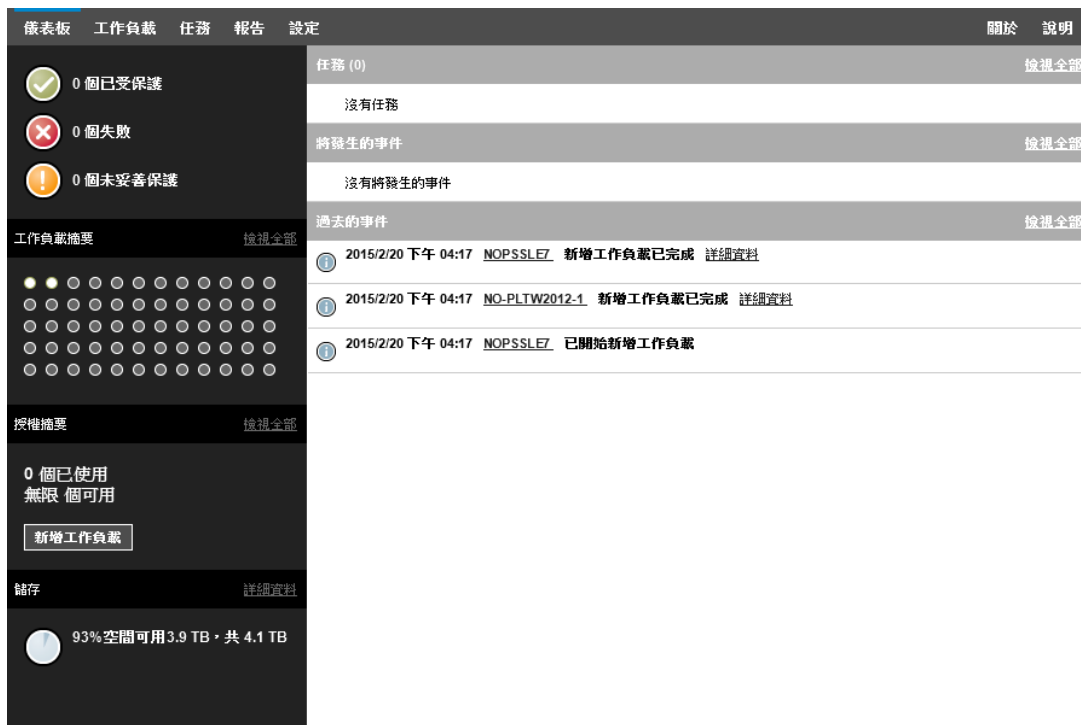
儀表板 工作負載 任務 報告 設定 關於 說明

0 個已受保護
0 個失敗
0 個未妥善保護

工作負載摘要 檢視全部

授權摘要 檢視全部

0 個已使用
無限 個可用

新增工作負載

儲存 詳細資料

93%空間可用3.9 TB，共 4.1 TB

任務 (0) 檢視全部
沒有任務

將發生的事件 檢視全部
沒有將發生的事件

過去的事件 檢視全部
2015/2/20 下午 04:17 NOPSSLE7 新增工作負載已完成 詳細資料
2015/2/20 下午 04:17 NO-PLTW2012-1 新增工作負載已完成 詳細資料
2015/2/20 下午 04:17 NOPSSLE7 已開始新增工作負載